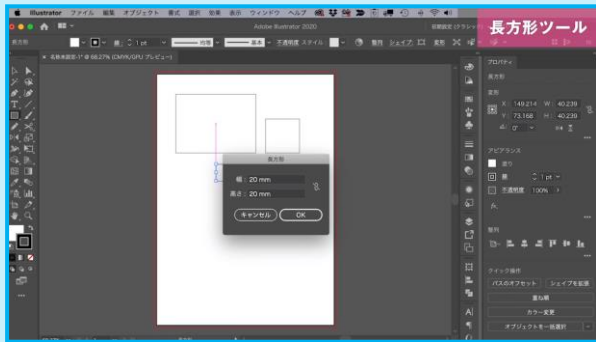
Illustrator ファイル 編集 オブジェクト 書式 選択 効果 表示 ウィンドウ ヘルプ

Adobe Illustrator 2020

長方形ツール

長方形

線： 1 pt

均等

基本

不透明度 スタイル：

整列 シェイプ 変形

名称未設定-1* @ 66.27% (CMYK/GPU プレビュー)

長方形

幅：20 mm

高さ：20 mm

キャンセル

OK

プロパティ

長方形

変形

X: 149.214 W: 40.239

Y: 73.168 H: 40.239

0°

アピアランス

塗り

線 1 pt

不透明度 100%

fx

整列

クイック操作

パスのオフセット

シェイプを拡張

重ね順

カラー変更

オブジェクトを一括選択